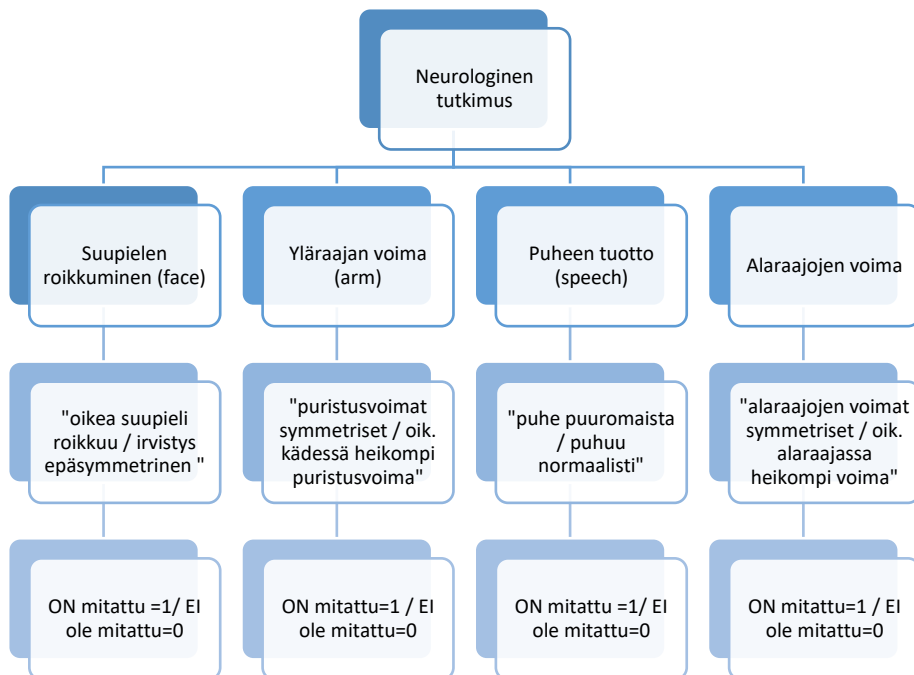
Neurologinen tutkimus

Suupielen roikkuminen (face)

Yläraajan voima (arm)

Puheen tuotto (speech)

Alaraajojen voima

"oikea suupieli roikkuu / irvistys epäsymmetrinen "

"puristusvoimat symmetriset / oik. kädessä heikompi puristusvoima"

"puhe puuromaista / puhuu normaalisti"

"alaraajojen voimat symmetriset / oik. alaraajassa heikompi voima"

ON mitattu =1/ EI ole mitattu=0

ON mitattu=1 / EI ole mitattu=0

ON mitattu =1/ EI ole mitattu=0

ON mitattu=1 / EI ole mitattu=0